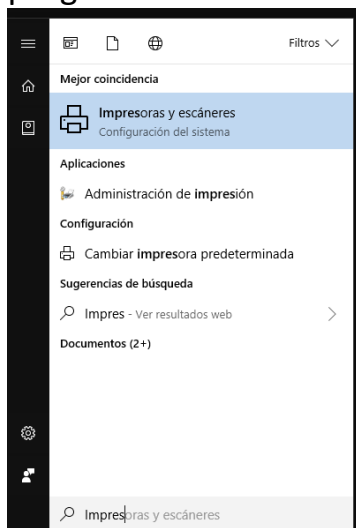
Filtros

Mejor coincidencia

Impresoras y escáneres
Configuración del sistema

Aplicaciones

Administración de impresión

Configuración

Cambiar impresora predeterminada

Sugerencias de búsqueda

Impres - Ver resultados web

Documentos (2+)

Impresoras y escáneres